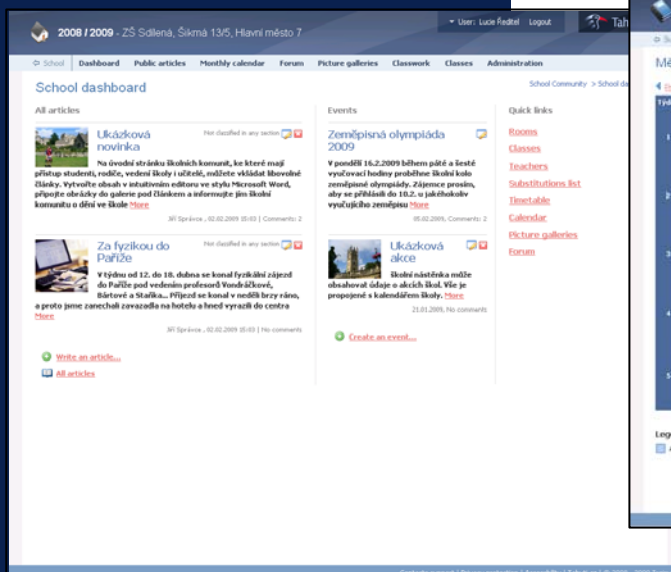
2008 / 2009 - ZŠ Sdílená, Šikmá 13/5, Hlavní město 7

User: Lucie Ředitel Logout

Tah

School | Dashboard | Public articles | Monthly calendar | Forum | Picture galleries | Classwork | Classes | Administration

School dashboard

School Community > School da

All articles

Ukázková novinka

Not classified in any section

Na úvodní stránku školních komunit, ke které mají přístup studenti, rodiče, vedení školy i učitelé, můžete vkládat libovolné články. Vytvořte obsah v intuitivním editoru ve stylu Microsoft Word, připojte obrázky do galerie pod článkem a informujte jím školní komunitu o dění ve škole More

Jiří Správce , 02.02.2009 15:03 | Comments: 2

Za fyzikou do Paříže

Not classified in any section

V týdnu od 12. do 18. dubna se konal fyzikální zájezd do Paříže pod vedením profesorů Vondráčkové, Bártové a Staňka... Příjezd se konal v neděli brzy ráno, a proto jsme zanechali zavazadla na hotelu a hned vyrazili do centra More

Jiří Správce , 02.02.2009 15:03 | No comments

Write an article...

All articles

Events

Zeměpisná olympiáda 2009

V pondělí 16.2.2009 během páté a šesté vyučovací hodiny proběhne školní kolo zeměpisné olympiády. Zájemce prosím, aby se přihlásili do 10.2. u jakéhokoliv vyučujícího zeměpisu More

05.02.2009, Comments: 2

Ukázková akce

Školní nástěnka může obsahovat údaje o akcích škol. Vše je propojené s kalendářem školy. More

21.01.2009, No comments

Create an event...

Quick links

Rooms

Classes

Teachers

Substitutions list

Timetable

Calendar

Picture galleries

Forum

Mě

Týd

Leg